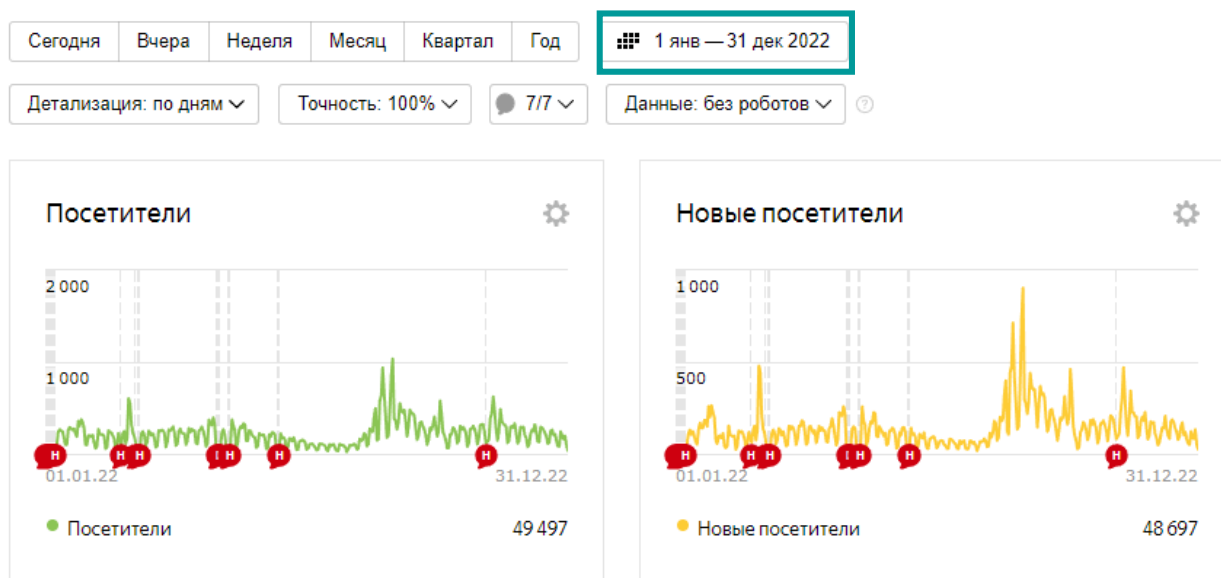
Сегодня Вчера Неделя Месяц Квартал Год

1 янв — 31 дек 2022

Детализация: по дням

Точность: 100%

7/7

Данные: без роботов

?

Посетители

2 000

1 000

Н Н Н Н Н Н Н

01.01.22

31.12.22

Посетители 49 497

Новые посетители

1 000

500

Н Н Н Н Н Н Н

01.01.22

31.12.22

Новые посетители 48 697